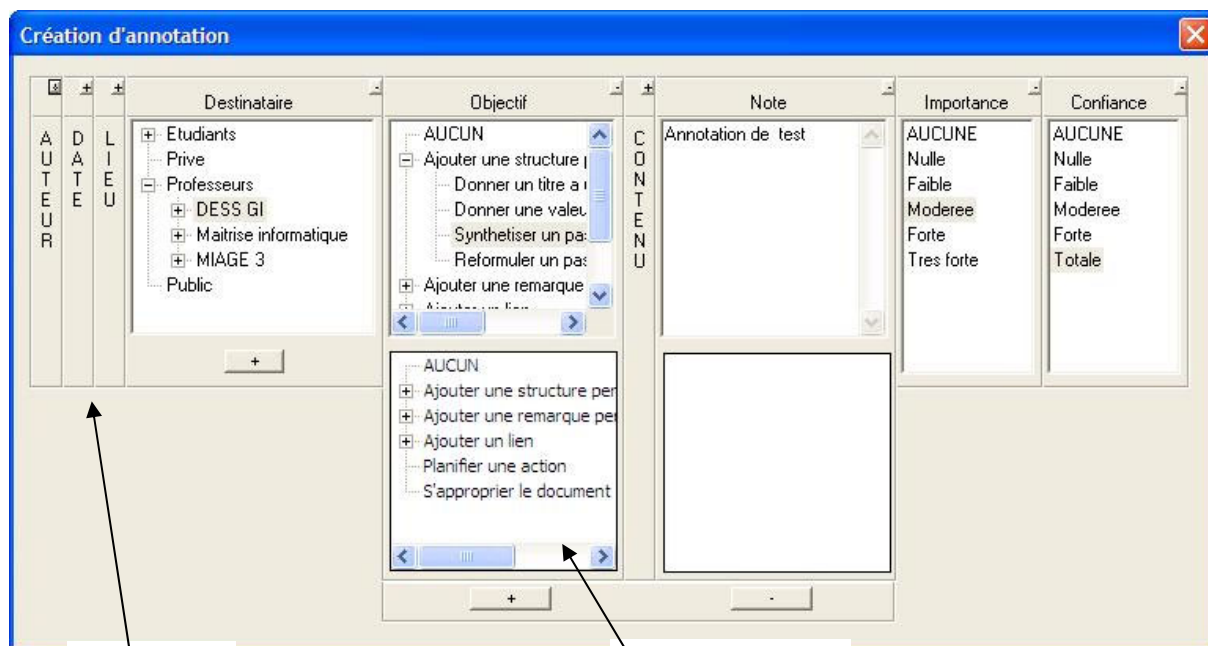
Création d'annotation

AUTEUR

DATE

LIEU

Destinataire

Etudiants
Prive
Professeurs
DESS GI
Maitrise informatique
MIAGE 3
Public

+

Objectif

AUCUN
Ajouter une structure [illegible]
Donner un titre a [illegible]
Donner une valeu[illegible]
Synthetiser un pa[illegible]
Reformuler un pas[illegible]
Ajouter une remarque
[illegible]

AUCUN
Ajouter une structure per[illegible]
Ajouter une remarque pe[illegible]
Ajouter un lien
Planifier une action
S'approprier le document

+

CONTENU

Note

Annotation de test

-

Importance

AUCUNE
Nulle
Faible
Moderee
Forte
Tres forte

Confiance

AUCUNE
Nulle
Faible
Moderee
Forte
Totale